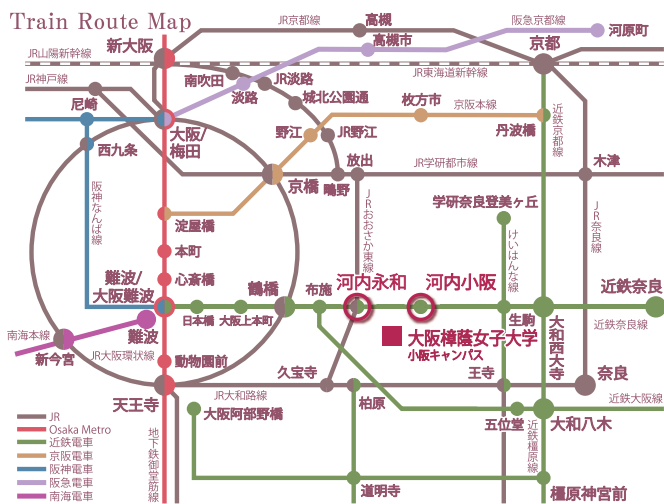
Train Route Map

JR京都線
高槻
阪急京都線
河原町
JR山陽新幹線
新大阪
高槻市
京都
JR神戸線
JR東海道新幹線
南吹田
JR淡路
尼崎
淡路
城北公園通
枚方市
京阪本線
近鉄京都線
西九条
大阪/梅田
野江
JR野江
丹波橋
放出
JR学研都市線
木津
阪神なんば線
京橋
鴫野
JRおおさか東線
学研奈良登美ヶ丘
JR奈良線
淀屋橋
本町
けいはんな線
心斎橋
難波/大阪難波
鶴橋
布施
河内永和
河内小阪
近鉄奈良
南海本線
日本橋
大阪上本町
生駒
大和西大寺
難波
大阪樟蔭女子大学
小阪キャンパス
近鉄奈良線
新今宮
JR大阪環状線
動物園前
久宝寺
王寺
奈良
JR大和路線
近鉄大阪線
天王寺
大阪阿部野橋
柏原
五位堂
大和八木
地下鉄御堂筋線
近鉄橿原線
道明寺
橿原神宮前
JR
Osaka Metro
近鉄電車
京阪電車
阪神電車
阪急電車
南海電車